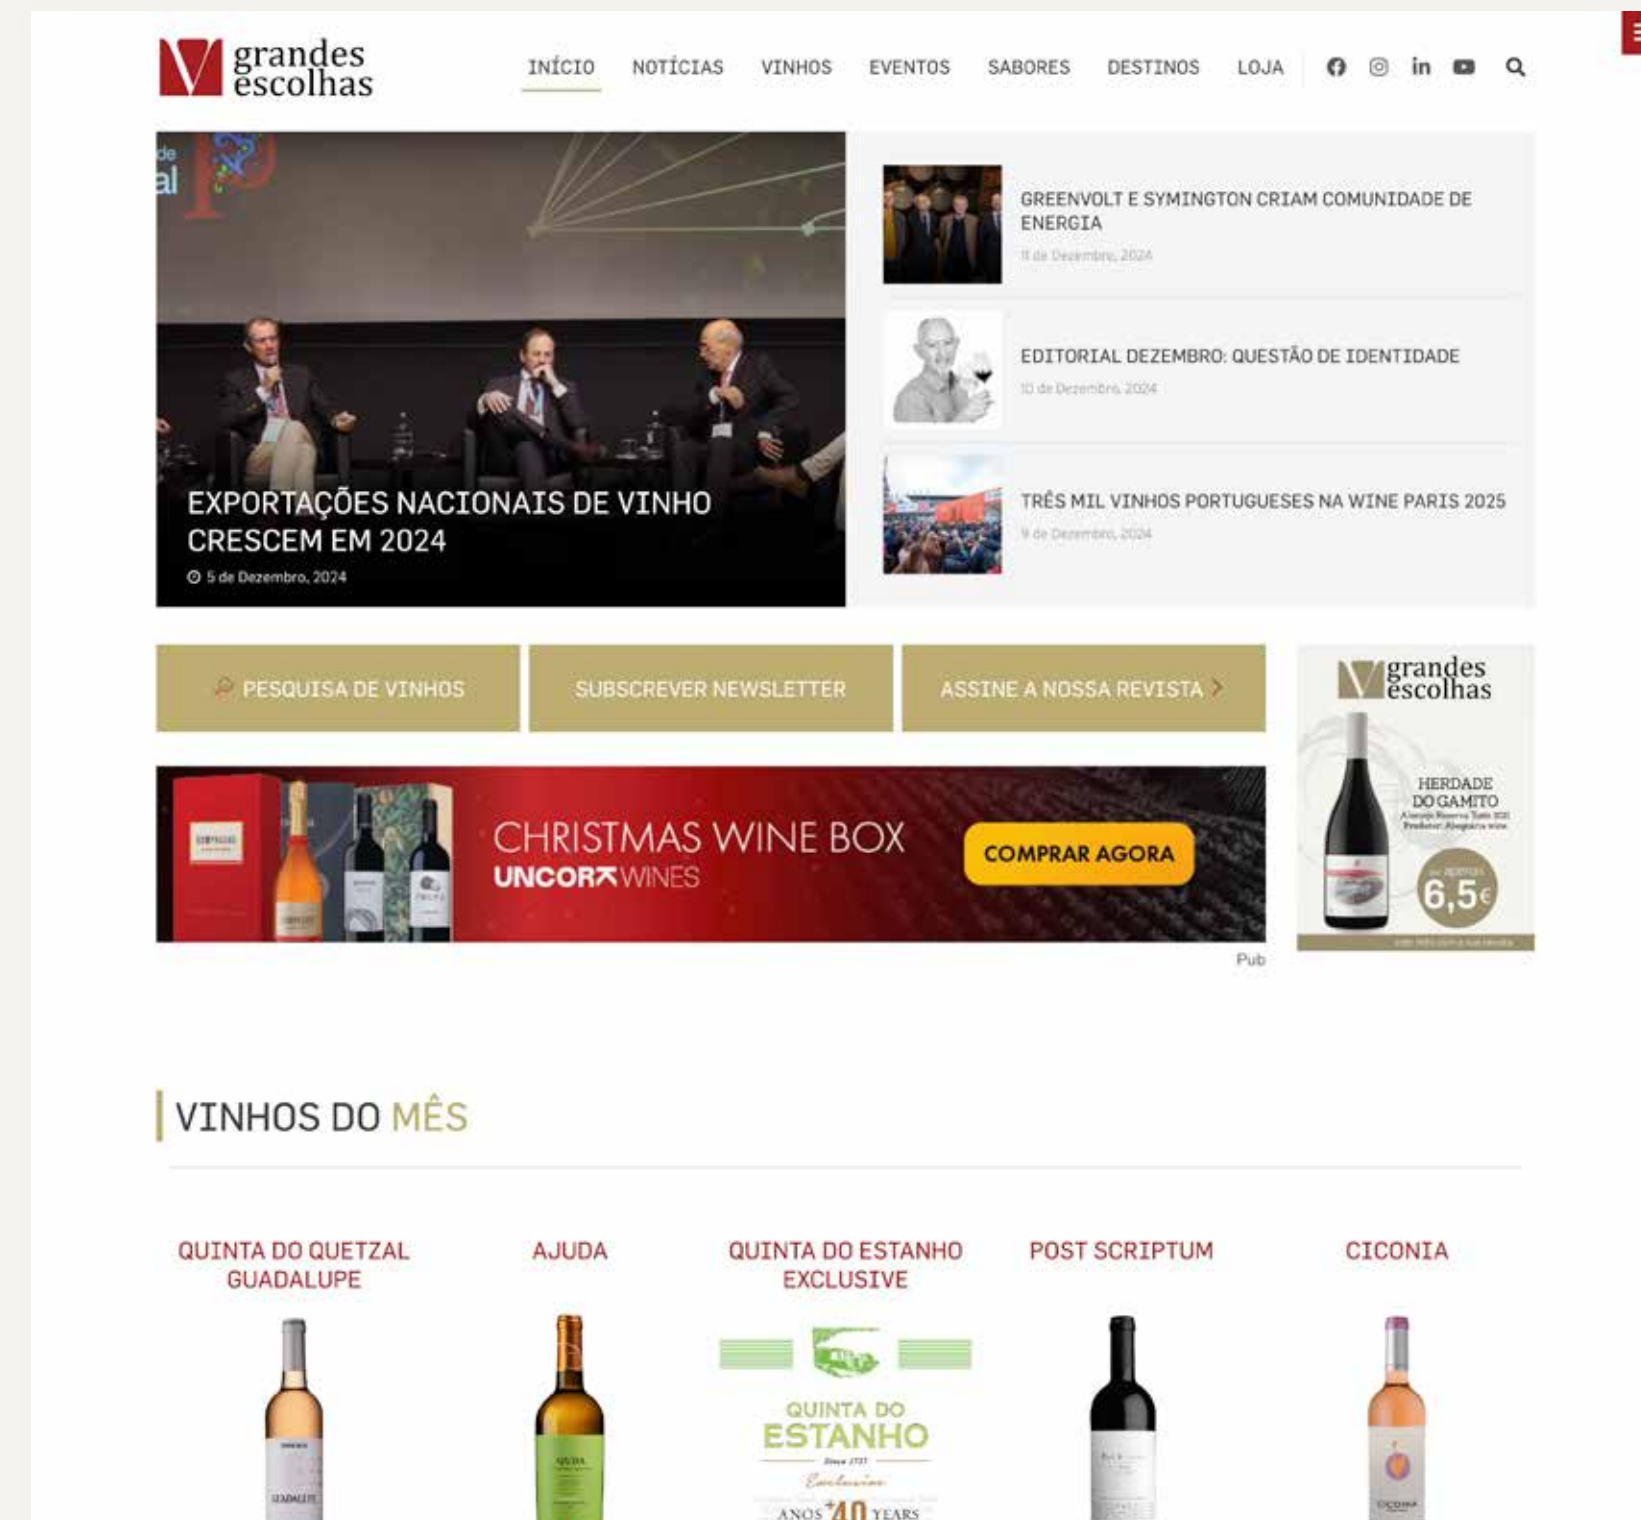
grandes escolhas

INÍCIO NOTÍCIAS VINHOS EVENTOS SABORES DESTINOS LOJA

EXPORTAÇÕES NACIONAIS DE VINHO CRESCEM EM 2024
5 de Dezembro, 2024

GREENVOLT E SYMINGTON CRIAM COMUNIDADE DE ENERGIA
11 de Dezembro, 2024

EDITORIAL DEZEMBRO: QUESTÃO DE IDENTIDADE
10 de Dezembro, 2024

TRÊS MIL VINHOS PORTUGUESES NA WINE PARIS 2025
9 de Dezembro, 2024

PESQUISA DE VINHOS

SUBSCREVER NEWSLETTER

ASSINE A NOSSA REVISTA

CHRISTMAS WINE BOX
UNCORK WINES
COMPRAR AGORA

Pub

grandes escolhas
HERDADE DO GAMITO
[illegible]
6,5€

VINHOS DO MÊS

QUINTA DO QUETZAL GUADALUPE

AJUDA

QUINTA DO ESTANHO EXCLUSIVE

POST SCRIPTUM

CICONIA

QUINTA DO ESTANHO
Exclusive
ANOS 40 YEARS